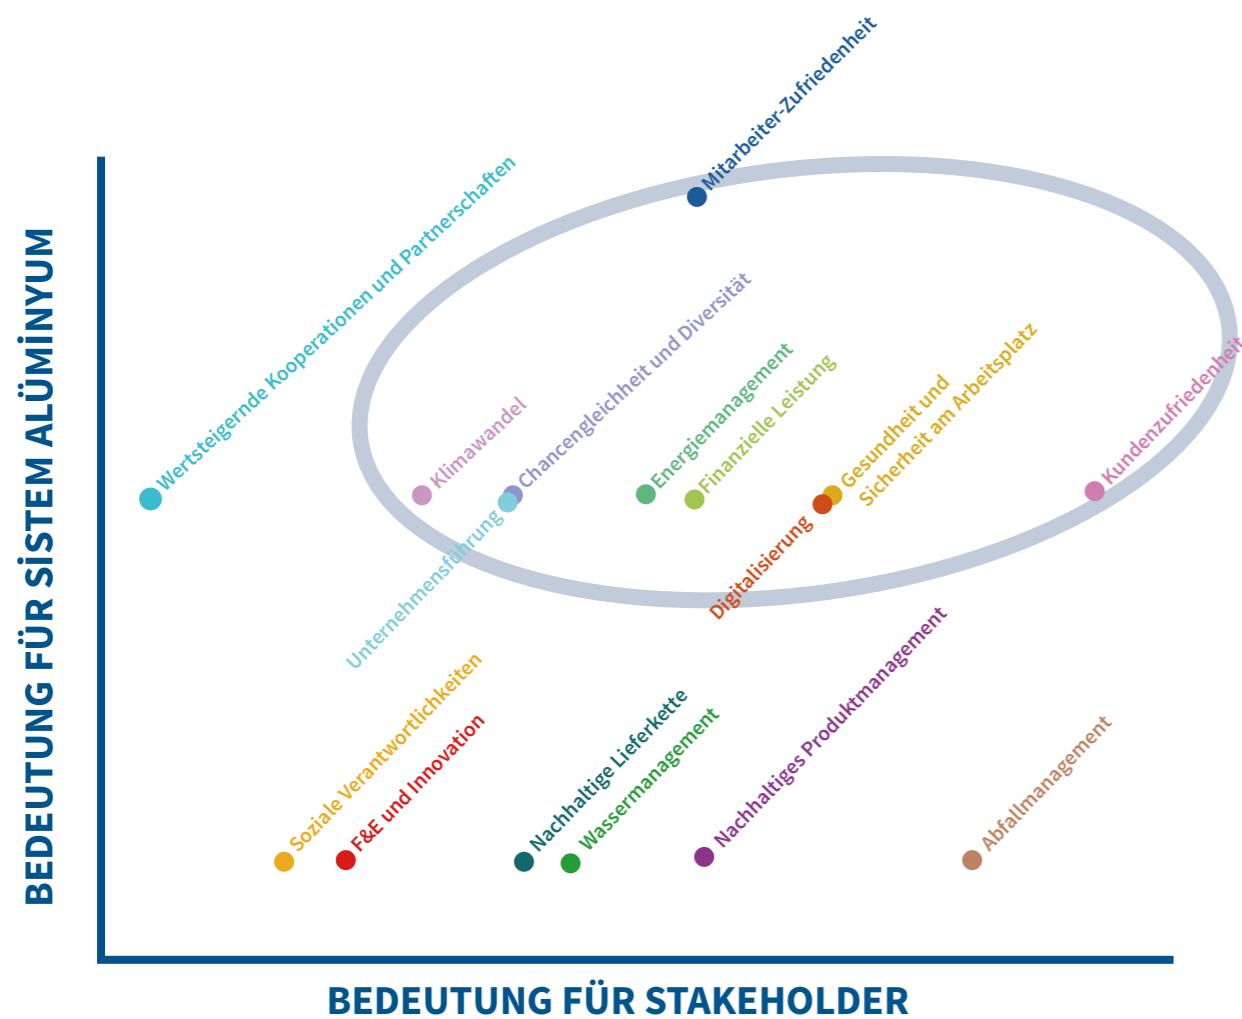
BEDEUTUNG FÜR SİSTEM ALÜMİNYUM

Mitarbeiter-Zufriedenheit

Wertsteigernde Kooperationen und Partnerschaften

Klimawandel

Chancengleichheit und Diversität

Energiemanagement

Finanzielle Leistung

Gesundheit und Sicherheit am Arbeitsplatz

Kundenzufriedenheit

Unternehmensführung

Digitalisierung

Soziale Verantwortlichkeiten

F&E und Innovation

Nachhaltige Lieferkette

Wassermanagement

Nachhaltiges Produktmanagement

Abfallmanagement

BEDEUTUNG FÜR STAKEHOLDER